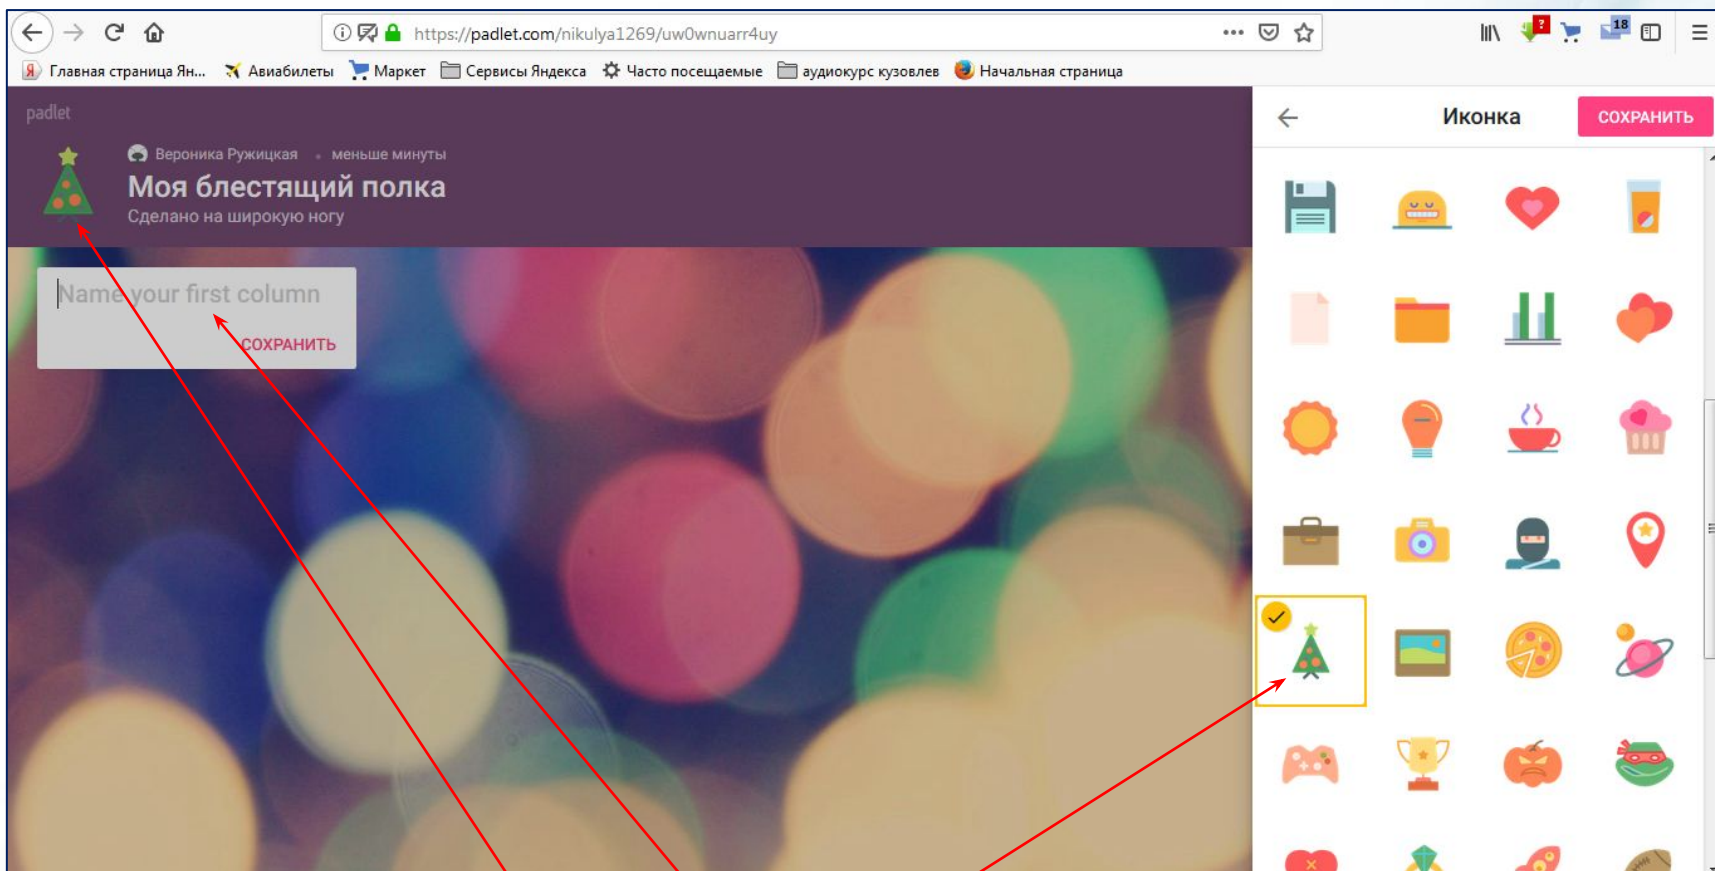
https://padlet.com/nikulya1269/uw0wnuarr4uy

Главная страница Ян... Авиабилеты Маркет Сервисы Яндекса Часто посещаемые аудиокурс кузовлев Начальная страница

18

padlet

Вероника Ружицкая • меньше минуты

Моя блестящий полка

Сделано на широкую ногу

Name your first column

СОХРАНИТЬ

Иконка

СОХРАНИТЬ